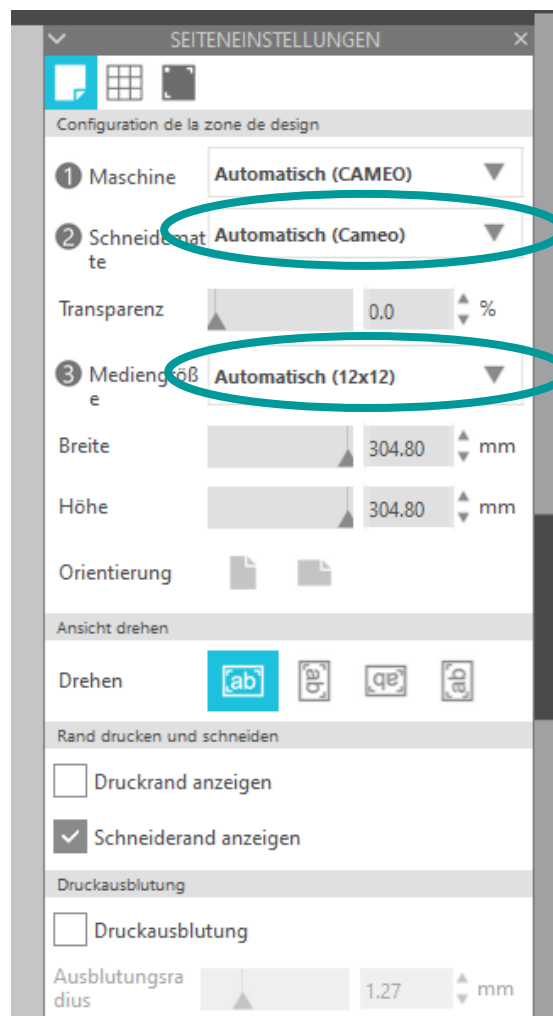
SEITENEINSTELLUNGEN ×

Configuration de la zone de design

1 Maschine Automatisch (CAMEO)

2 Schneidematte Automatisch (Cameo)

Transparenz 0.0 %

3 Mediengröße Automatisch (12x12)

Breite 304.80 mm

Höhe 304.80 mm

Orientierung

Ansicht drehen

Drehen ab ab qe ab

Rand drucken und schneiden

Druckrand anzeigen

Schneiderand anzeigen

Druckausblutung

Druckausblutung

Ausblutungsradius 1.27 mm